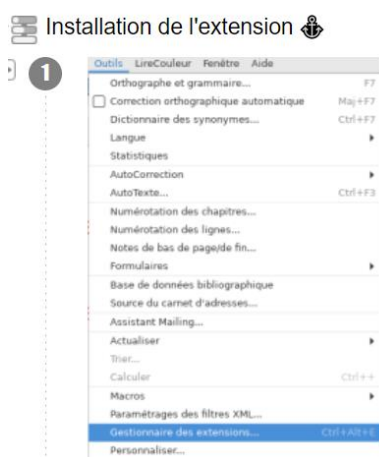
Installation de l'extension

1

Outils LireCouleur Fenêtre Aide

Orthographe et grammaire... F7
Correction orthographique automatique Maj+F7
Dictionnaire des synonymes... Ctrl+F7
Langue
Statistiques
AutoCorrection
AutoTexte... Ctrl+F3
Numérotation des chapitres...
Numérotation des lignes...
Notes de bas de page/de fin...
Formulaires
Base de données bibliographique
Source du carnet d'adresses...
Assistant Mailing...
Actualiser
Trier...
Calculer Ctrl++
Macros
Paramétrages des filtres XML...
Gestionnaire des extensions... Ctrl+Alt+E
Personnaliser...